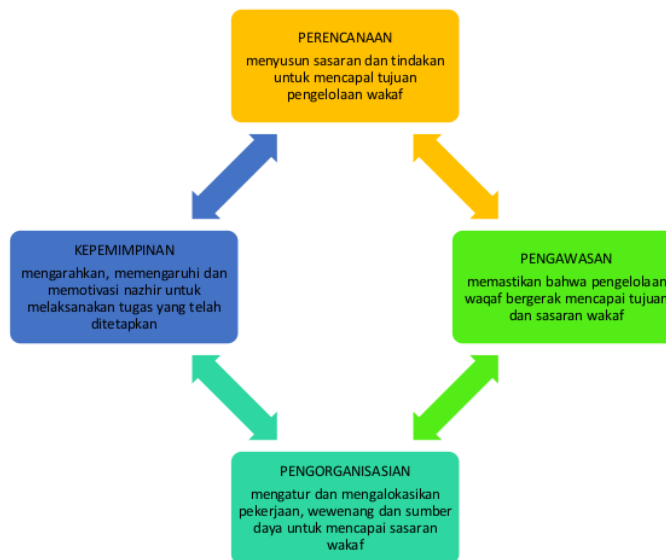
PERENCANAAN
menyusun sasaran dan tindakan untuk mencapal tujuan pengelolaan wakaf

KEPEMIMPINAN
mengarahkan, memengaruhi dan memotivasi nazhir untuk melaksanakan tugas yang telah ditetapkan

PENGAWASAN
memastikan bahwa pengelolaan waqaf bergerak mencapai tujuan dan sasaran wakaf

PENGORGANISASIAN
mengatur dan mengalokasikan pekerjaan, wewenang dan sumber daya untuk mencapai sasaran wakaf